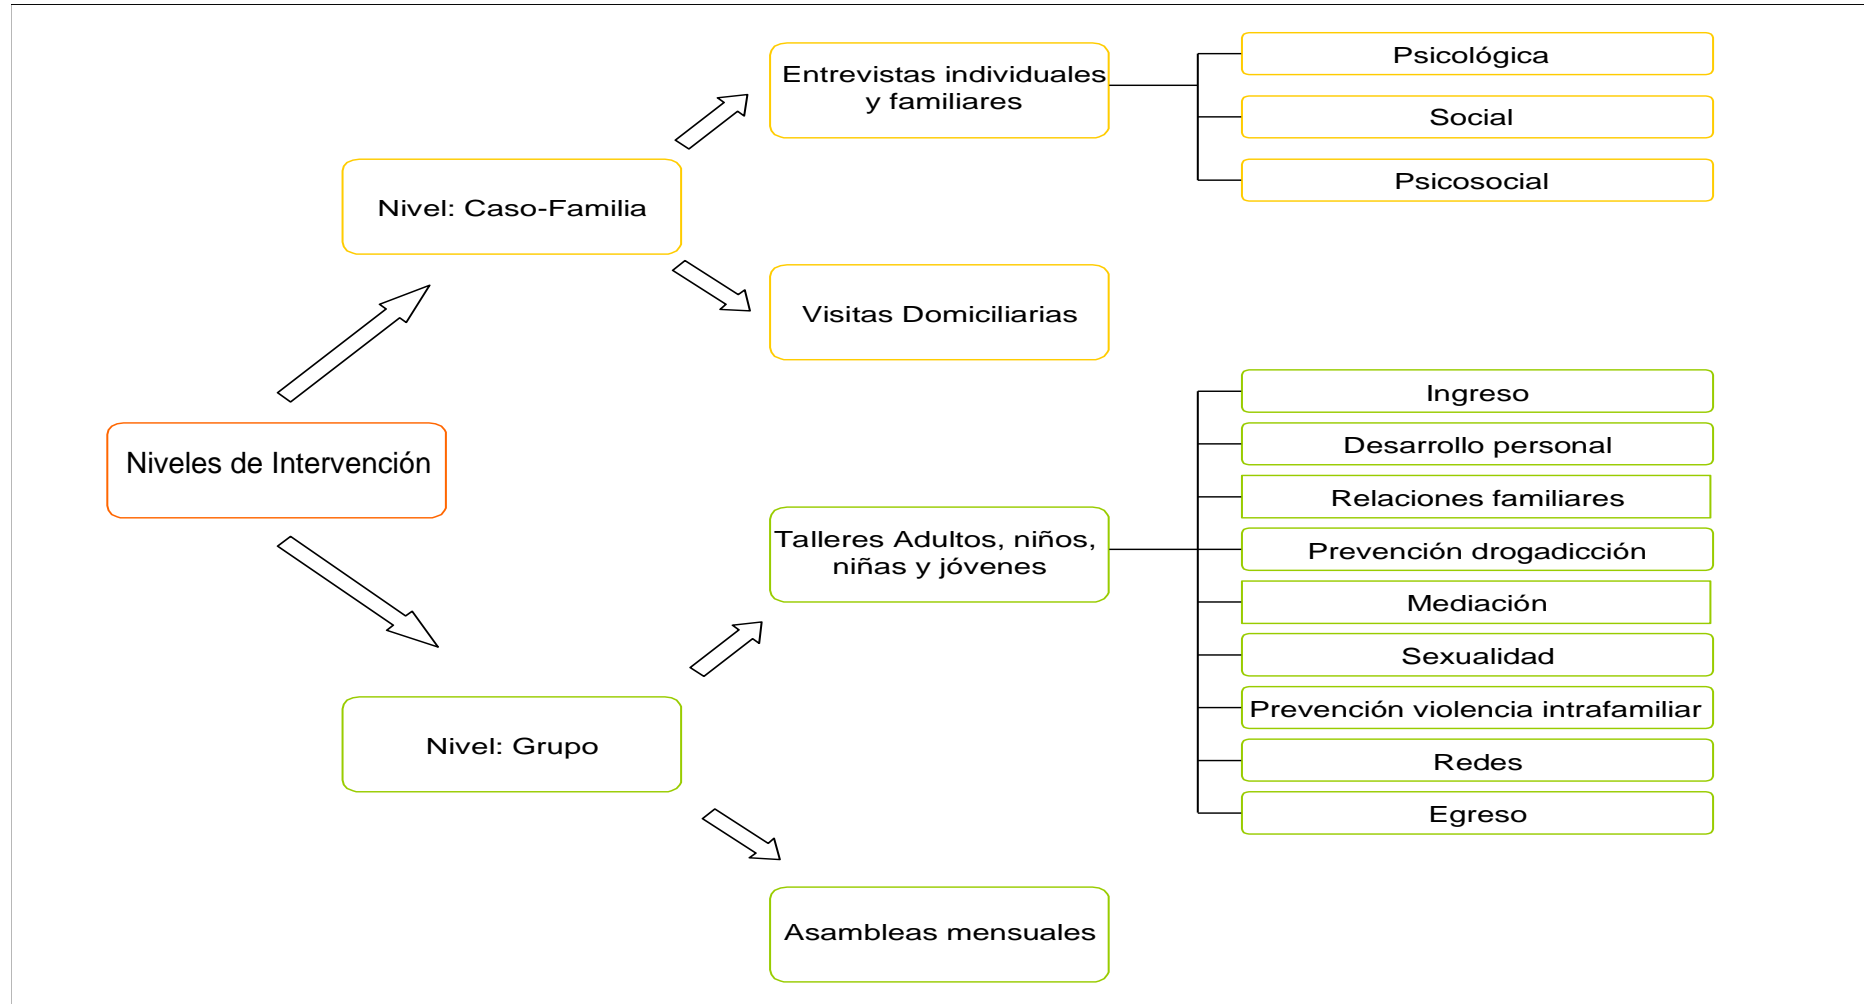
Niveles de Intervención

Nivel: Caso-Familia

Entrevistas individuales y familiares

Psicológica

Social

Psicosocial

Visitas Domiciliarias

Nivel: Grupo

Talleres Adultos, niños, niñas y jóvenes

Ingreso

Desarrollo personal

Relaciones familiares

Prevención drogadicción

Mediación

Sexualidad

Prevención violencia intrafamiliar

Redes

Egreso

Asambleas mensuales